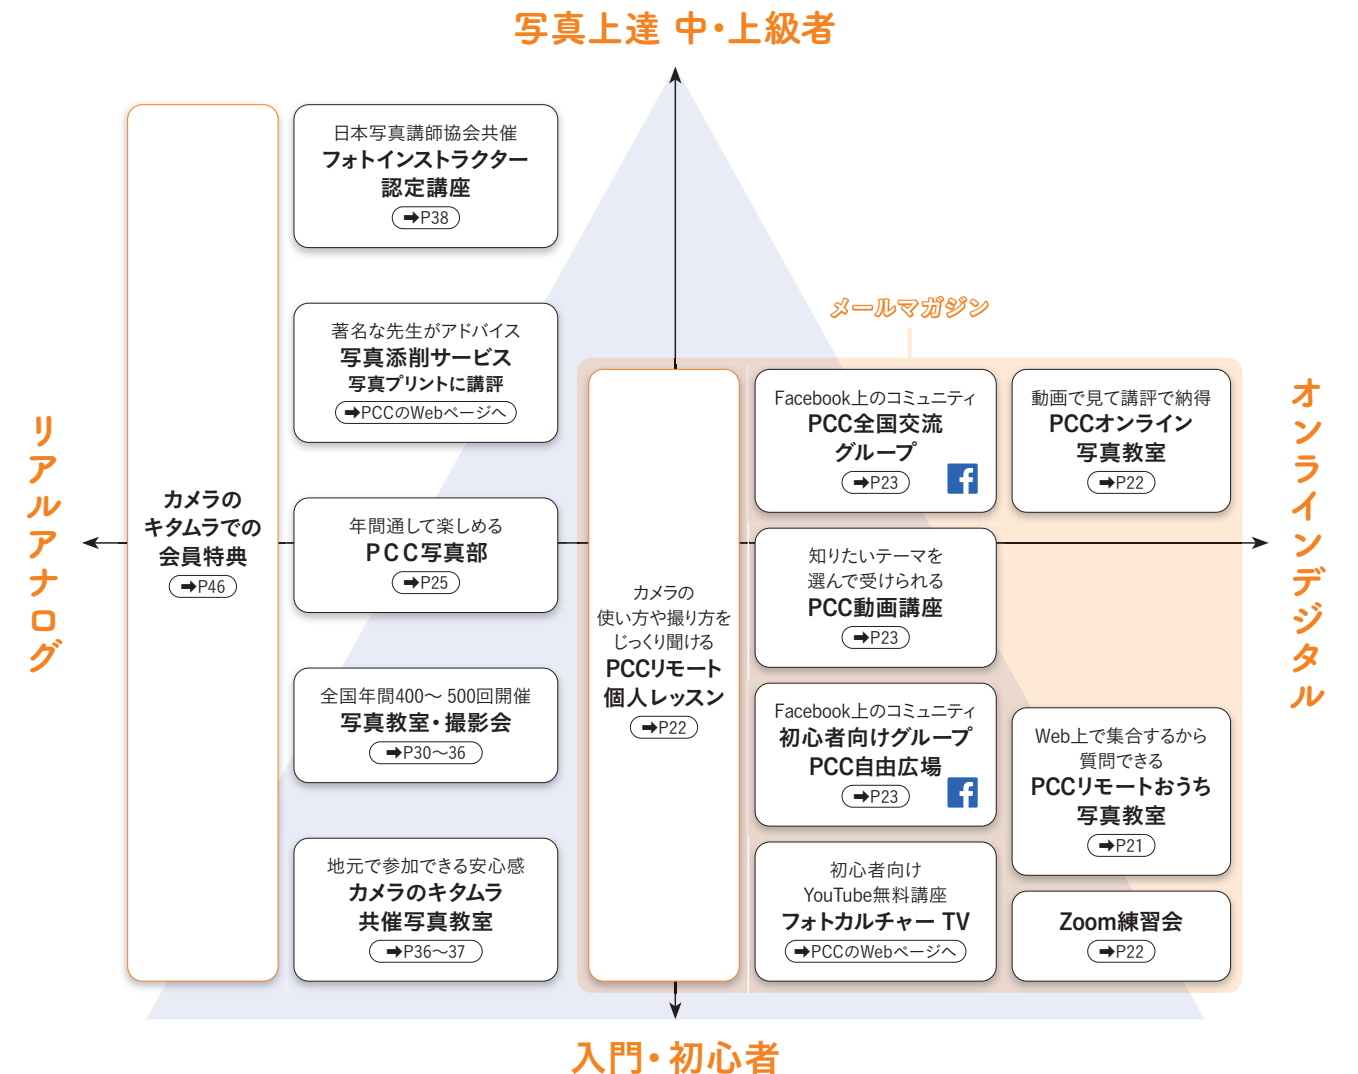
写真上達 中・上級者

リアルアナログ

オンラインデジタル

カメラのキタムラでの会員特典
➡P46

日本写真講師協会共催
フォトインストラクター認定講座
➡P38

著名な先生がアドバイス
写真添削サービス
写真プリントに講評
➡PCCのWebページへ

年間通して楽しめる
PCC写真部
➡P25

全国年間400〜500回開催
写真教室・撮影会
➡P30〜36

地元で参加できる安心感
カメラのキタムラ共催写真教室
➡P36〜37

メールマガジン

カメラの使い方や撮り方をじっくり聞ける
PCCリモート個人レッスン
➡P22

Facebook上のコミュニティ
PCC全国交流グループ
➡P23

動画で見て講評で納得
PCCオンライン写真教室
➡P22

知りたいテーマを選んで受けられる
PCC動画講座
➡P23

Facebook上のコミュニティ
初心者向けグループ
PCC自由広場
➡P23

Web上で集合するから質問できる
PCCリモートおうち写真教室
➡P21

初心者向け
YouTube無料講座
フォトカルチャー TV
➡PCCのWebページへ

Zoom練習会
➡P22

入門・初心者